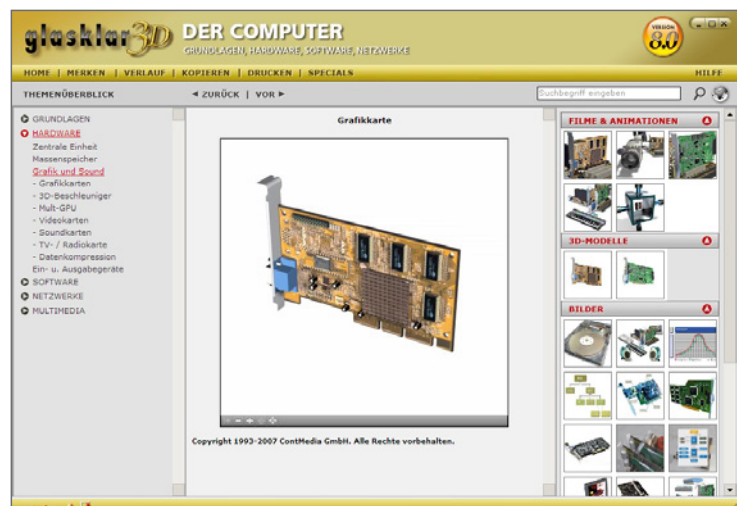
glasklar3D DER COMPUTER
GRUNDLAGEN, HARDWARE, SOFTWARE, NETZWERKE

VERSION 8.0

HOME | MERKEN | VERLAUF | KOPIEREN | DRUCKEN | SPECIALS
HILFE

THEMENÜBERBLICK
◄ ZURÜCK | VOR ►
Suchbegriff eingeben

GRUNDLAGEN
HARDWARE
Zentrale Einheit
Massenspeicher
Grafik und Sound
- Grafikkarten
- 3D-Beschleuniger
- Multi-GPU
- Videokarten
- Soundkarten
- TV- / Radiokarte
- Datenkompression
Ein- u. Ausgabegeräte
SOFTWARE
NETZWERKE
MULTIMEDIA

Grafikkarte

Copyright 1993-2007 ContMedia GmbH. Alle Rechte vorbehalten.

FILME & ANIMATIONEN
3D-MODELLE
BILDER